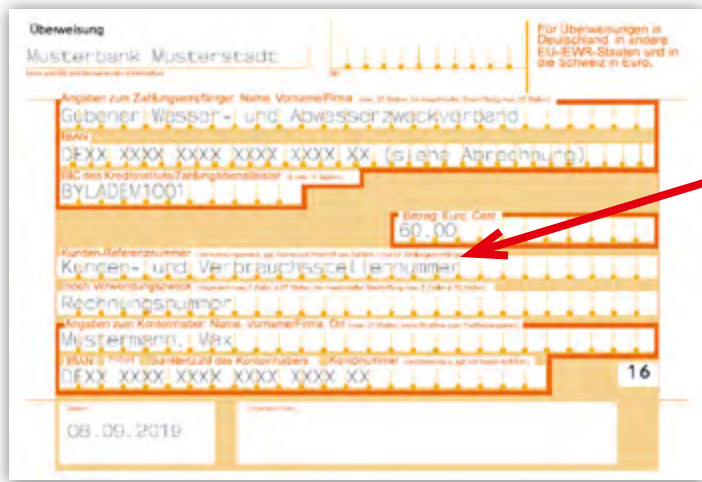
Überweisung

Musterbank Musterstadt

Für Überweisungen in Deutschland, in andere EU-/EWR-Staaten und in die Schweiz in Euro.

Angaben zum Zahlungsempfänger: Name, Vorname/Firma

Gubener Wasser- und Abwasserzweckverband

IBAN

DEXX XXXX XXXX XXXX XXXX XX (siehe Abrechnung)

BIC des Kreditinstituts/Zahlungsdienstleisters

BYLADEM1001

Betrag: Euro, Cent

60,00

Kunden-Referenznummer

Kunden- und Verbrauchsstellennummer

noch Verwendungszweck

Rechnungsnummer

Angaben zum Kontoinhaber: Name, Vorname/Firma, Ort

Mustermann, Max

IBAN

DEXX XXXX XXXX XXXX XXXX XX

16

Datum

08.09.2019

Unterschrift(en)